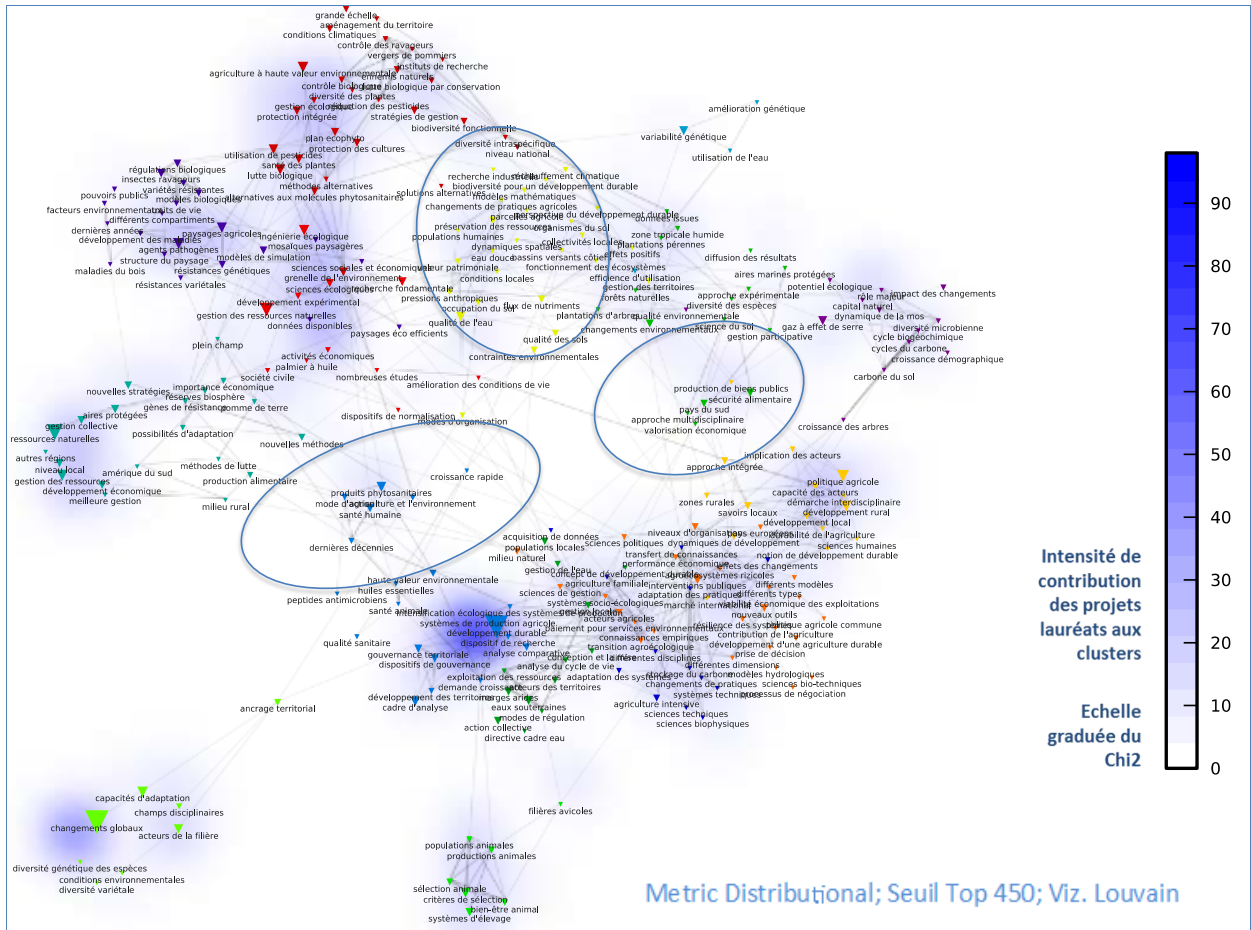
grande échelle
aménagement du territoire
conditions climatiques
contrôle des ravageurs
vergers de pommiers
agriculture à haute valeur environnementale
instituts de recherche
éléments naturels
contrôle biologique
lutte biologique par conservation
diversité des plantes
gestion écologique
réduction des pesticides
protection intégrée
stratégies de gestion
biodiversité fonctionnelle
plan ecophyto
protection des cultures
diversité intraspécifique
niveau national
utilisation de pesticides
santé des plantes
lutte biologique
méthodes alternatives
alternatives aux molécules phytosanitaires
régulations biologiques
insectes ravageurs
variétés résistantes
modèles biologiques
pouvoirs publics
différents compartiments
facteurs environnementaux
traits de vie
dernières années
développement des maladies
paysages agricoles
agents pathogènes
structure du paysage
modèles de simulation
mosaïques paysagères
ingénierie écologique
maladies du bois
résistances génétiques
résistances variétales
sciences sociales et économiques
grenelle de l'environnement
sciences écologiques
recherche fondamentale
développement expérimental
gestion des ressources naturelles
données disponibles
paysages éco efficients
plein champ
activités économiques
palmier à huile
société civile
nombreuses études
nouvelles stratégies
importance économique
réserves biosphère
gènes de résistance
pomme de terre
aires protégées
gestion collective
ressources naturelles
possibilités d'adaptation
nouvelles méthodes
autres régions
niveau local
amérique du sud
méthodes de lutte
gestion des ressources
production alimentaire
développement économique
meilleure gestion
milieu rural
recherche industrielle
réchauffement climatique
biodiversité pour un développement durable
solutions alternatives
modèles mathématiques
changements de pratiques agricoles
parcelles agricoles
perspective du développement durable
préservation des ressources
organismes du sol
populations humaines
collectivités locales
dynamiques spatiales
eau douce
bassins versants côtiers
valeur patrimoniale
conditions locales
fonctionnement des écosystèmes
pressions anthropiques
flux de nutriments
occupation du sol
qualité de l'eau
plantations d'arbres
qualité des sols
contraintes environnementales
amélioration des conditions de vie
dispositifs de normalisation
modes d'organisation
amélioration génétique
variabilité génétique
utilisation de l'eau
données issues
zone tropicale humide
plantations pérennes
effets positifs
efficience d'utilisation
gestion des territoires
forêts naturelles
diffusion des résultats
aires marines protégées
potentiel écologique
approche expérimentale
diversité des espèces
qualité environnementale
changements environnementaux
science du sol
gestion participative
gaz à effet de serre
rôle majeur
impact des changements
capital naturel
dynamique de la mos
diversité microbienne
cycle biogéochimique
cycles du carbone
croissance démographique
carbone du sol
production de biens publics
sécurité alimentaire
pays du sud
approche multidisciplinaire
valorisation économique
croissance des arbres
implication des acteurs
approche intégrée
politique agricole
capacité des acteurs
démarche interdisciplinaire
zones rurales
savoirs locaux
développement rural
développement local
durabilité de l'agriculture
sciences humaines
croissance rapide
produits phytosanitaires
mode d'agriculture et l'environnement
santé humaine
dernières décennies
acquisition de données
populations locales
milieu naturel
niveaux d'organisation
sciences politiques
dynamiques de développement
pays européens
transfert de connaissances
performance économique
notion de développement durable
gestion de l'eau
concept de développement durable
effets des changements
systèmes rizicoles
différents modèles
haute valeur environnementale
huiles essentielles
agriculture familiale
sciences de gestion
systèmes socio-écologiques
interventions publiques
adaptation des pratiques
marché international
différents types
viabilité économique des exploitations
peptides antimicrobiens
santé animale
intensification écologique des systèmes de production
systèmes de production agricole
acteurs locaux
acteurs agricoles
paiement pour services environnementaux
nouveaux outils
résilience des systèmes
politique agricole commune
développement durable
dispositif de recherche
connaissances empiriques
contribution de l'agriculture
développement d'une agriculture durable
qualité sanitaire
gouvernance territoriale
dispositifs de gouvernance
analyse comparative
conception et transition agroécologique
différentes disciplines
analyse du cycle de vie
différentes dimensions
prise de décision
stockage du carbone
modèles hydrologiques
exploitation des ressources
adaptation des systèmes
changements de pratiques
sciences bio-techniques
demande croissante
acteurs des territoires
systèmes techniques
processus de négociation
ancrage territorial
développement des territoires
cadre d'analyse
usages agricoles
eaux souterraines
agriculture intensive
sciences techniques
sciences biophysiques
modes de régulation
action collective
directive cadre eau
capacités d'adaptation
champs disciplinaires
changements globaux
acteurs de la filière
filières avicoles
diversité génétique des espèces
conditions environnementales
diversité variétale
populations animales
productions animales
sélection animale
critères de sélection
bien-être animal
systèmes d'élevage
90
80
70
60
50
40
30
20
10
0
Intensité de contribution des projets lauréats aux clusters
Echelle graduée du Chi2
Metric Distributional; Seuil Top 450; Viz. Louvain